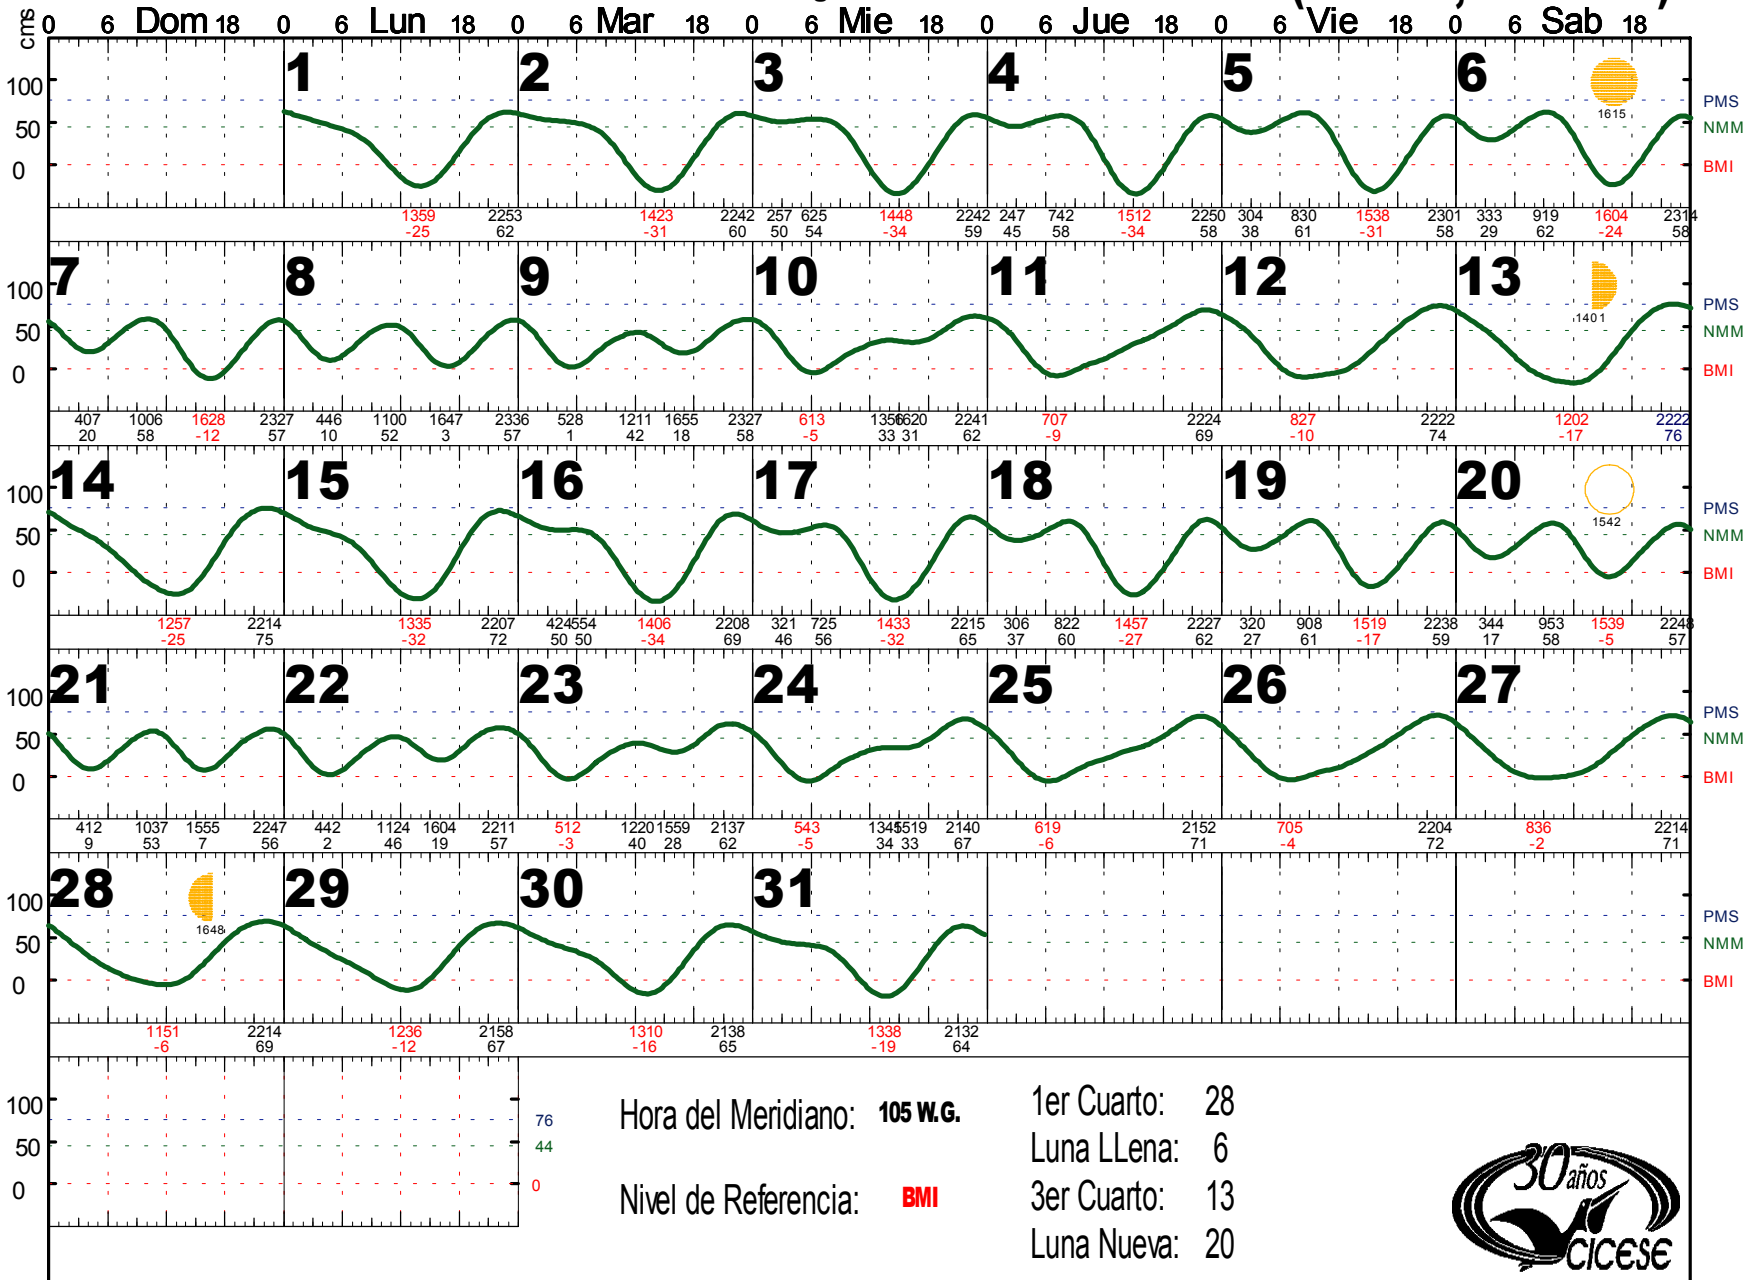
cms 0 6 Dom 18 0 6 Lun 18 0 6 Mar 18 0 6 Mie 18 0 6 Jue 18 0 6 Vie 18 0 6 Sab 18

100
50
0

1 2 3 4 5 6
1615
PMS
NMM
BMI

1359 -25 | 2253 62 | 1423 -31 | 2242 60 | 257 50 | 625 54 | 1448 -34 | 2242 59 | 247 45 | 742 58 | 1512 -34 | 2250 58 | 304 38 | 830 61 | 1538 -31 | 2301 58 | 333 29 | 919 62 | 1604 -24 | 2314 58

100
50
0

7 8 9 10 11 12 13
1401
PMS
NMM
BMI

407 20 | 1006 58 | 1628 -12 | 2327 57 | 446 10 | 1100 52 | 1647 3 | 2336 57 | 528 1 | 1211 42 | 1655 18 | 2327 58 | 613 -5 | 1356 33 | 1620 31 | 2241 62 | 707 -9 | 2224 69 | 827 -10 | 2222 74 | 1202 -17 | 2222 76

100
50
0

14 15 16 17 18 19 20
1542
PMS
NMM
BMI

1257 -25 | 2214 75 | 1335 -32 | 2207 72 | 424 50 | 554 50 | 1406 -34 | 2208 69 | 321 46 | 725 56 | 1433 -32 | 2215 65 | 306 37 | 822 60 | 1457 -27 | 2227 62 | 320 27 | 908 61 | 1519 -17 | 2238 59 | 344 17 | 953 58 | 1539 -5 | 2248 57

100
50
0

21 22 23 24 25 26 27
PMS
NMM
BMI

412 9 | 1037 53 | 1555 7 | 2247 56 | 442 2 | 1124 46 | 1604 19 | 2211 57 | 512 -3 | 1220 40 | 1559 28 | 2137 62 | 543 -5 | 1345 34 | 1519 33 | 2140 67 | 619 -6 | 2152 71 | 705 -4 | 2204 72 | 836 -2 | 2214 71

100
50
0

28 29 30 31
1648
PMS
NMM
BMI

1151 -6 | 2214 69 | 1236 -12 | 2158 67 | 1310 -16 | 2138 65 | 1338 -19 | 2132 64

100
50
0
76
44
0

Hora del Meridiano: 105 W.G.

Nivel de Referencia: BMI

1er Cuarto: 28
Luna LLena: 6
3er Cuarto: 13
Luna Nueva: 20

30 años CICESE